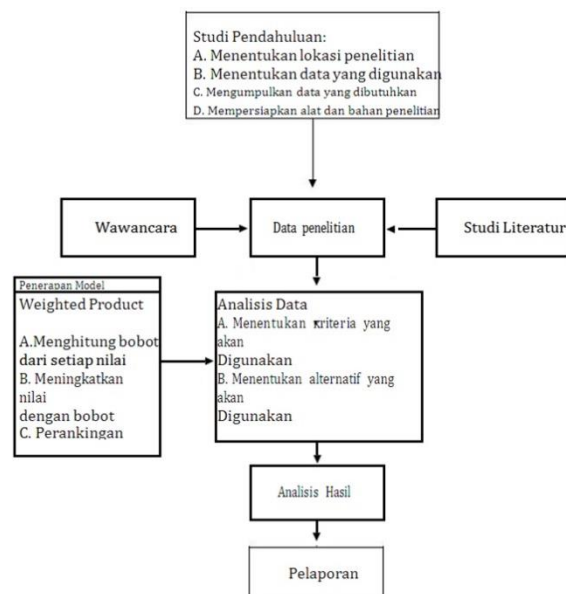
Studi Pendahuluan:
A. Menentukan lokasi penelitian
B. Menentukan data yang digunakan
C. Mengumpulkan data yang dibutuhkan
D. Mempersiapkan alat dan bahan penelitian

Wawancara

Data penelitian

Studi Literatur

Penerapan Model
Weighted Product

A.Menghitung bobot dari setiap nilai
B. Meningkatkan nilai dengan bobot
C. Perankingan

Analisis Data
A. Menentukan kriteria yang akan Digunakan
B. Menentukan alternatif yang akan Digunakan

Analisis Hasil

Pelaporan